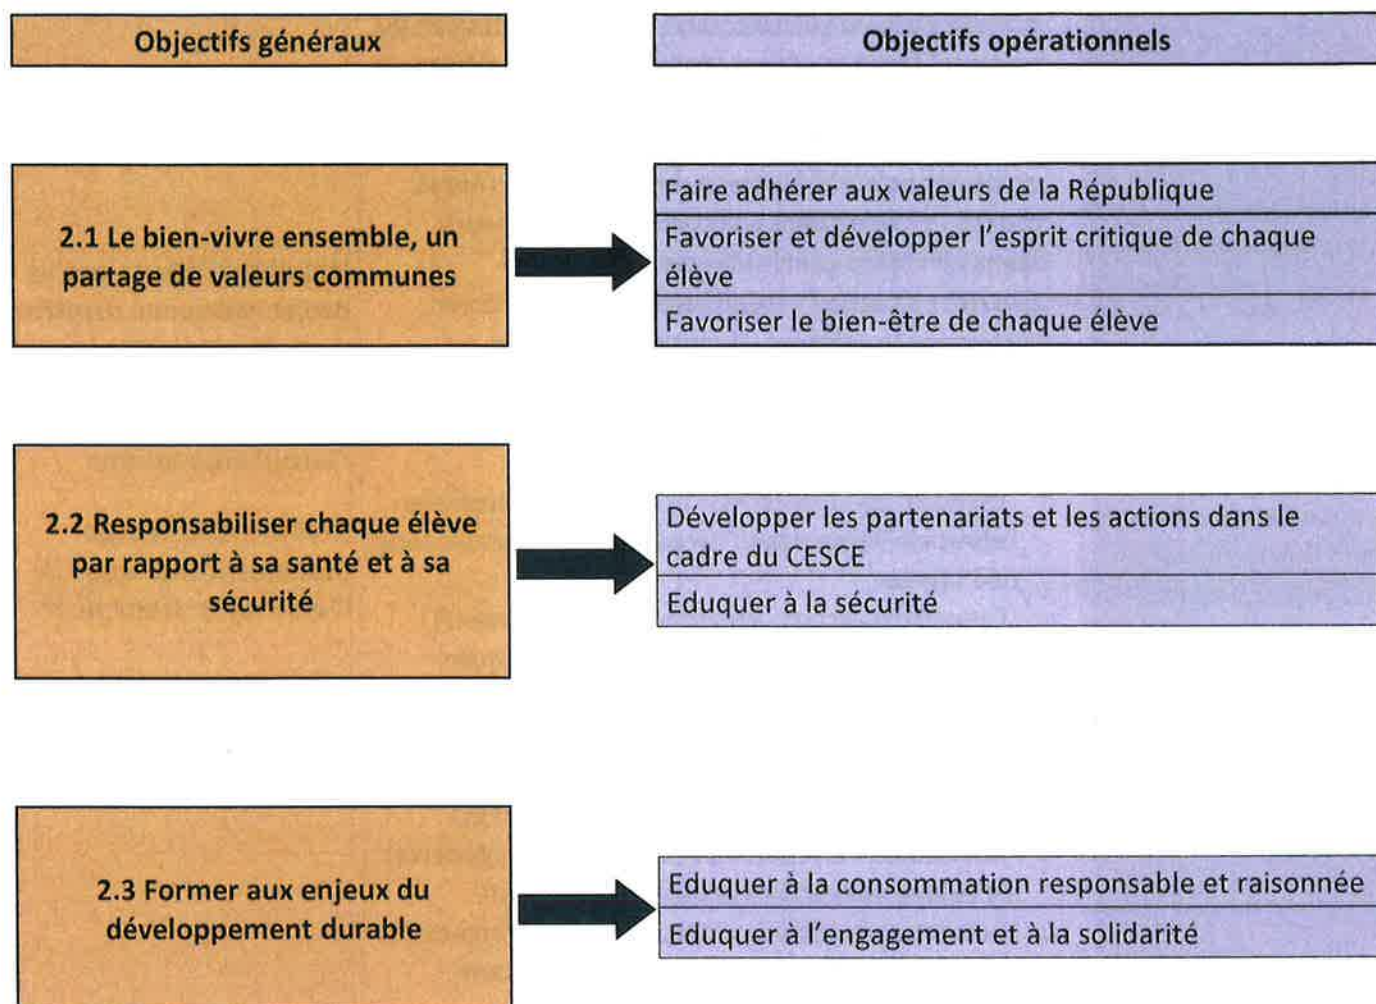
Objectifs généraux

Objectifs opérationnels

2.1 Le bien-vivre ensemble, un partage de valeurs communes

Faire adhérer aux valeurs de la République

Favoriser et développer l'esprit critique de chaque élève

Favoriser le bien-être de chaque élève

2.2 Responsabiliser chaque élève par rapport à sa santé et à sa sécurité

Développer les partenariats et les actions dans le cadre du CESCE

Eduquer à la sécurité

2.3 Former aux enjeux du développement durable

Eduquer à la consommation responsable et raisonnée

Eduquer à l'engagement et à la solidarité